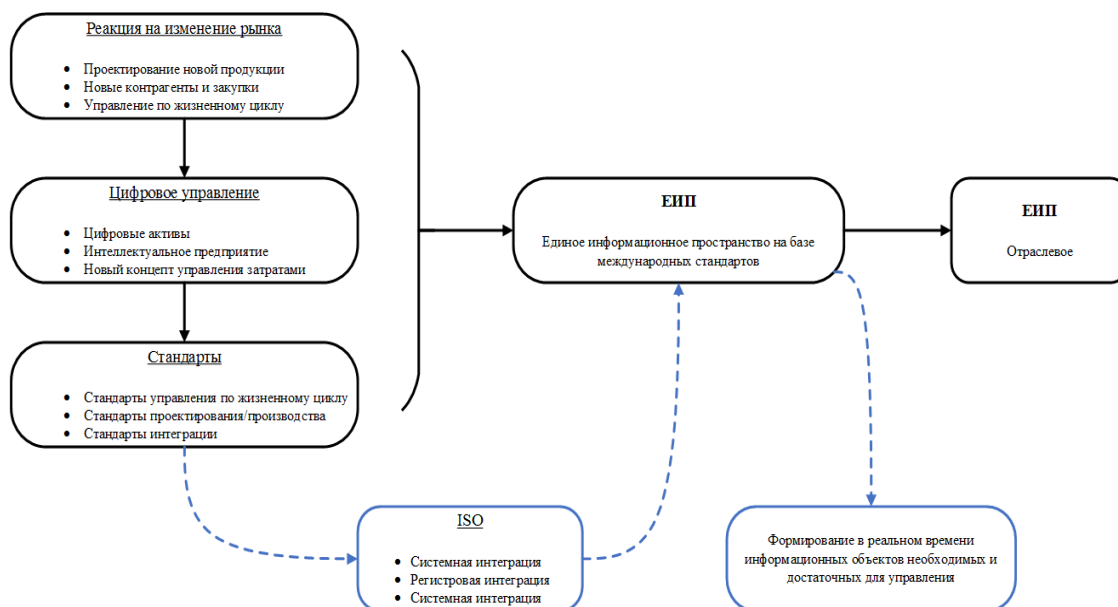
Реакция на изменение рынка

- Проектирование новой продукции
- Новые контрагенты и закупки
- Управление по жизненному циклу

Цифровое управление

- Цифровые активы
- Интеллектуальное предприятие
- Новый концепт управления затратами

Стандарты

- Стандарты управления по жизненному циклу
- Стандарты проектирования/производства
- Стандарты интеграции

ЕИП

Единое информационное пространство на базе международных стандартов

ЕИП

Отраслевое

ISO

- Системная интеграция
- Регистровая интеграция
- Системная интеграция

Формирование в реальном времени информационных объектов необходимых и достаточных для управления